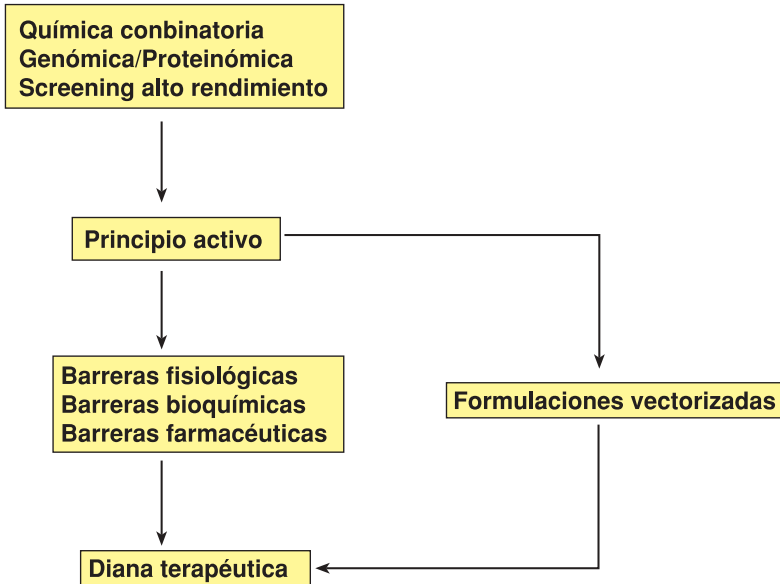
Química conbinatoria
Genómica/Proteinómica
Screening alto rendimiento

Principio activo

Barreras fisiológicas
Barreras bioquímicas
Barreras farmacéuticas

Formulaciones vectorizadas

Diana terapéutica